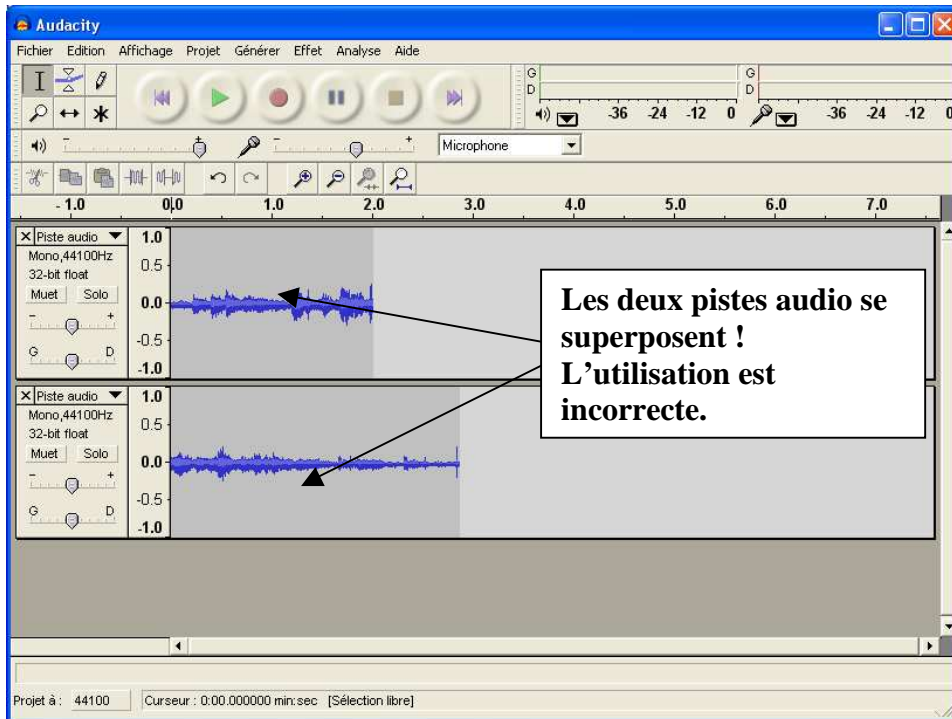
Audacity

Fichier Edition Affichage Projet Générer Effet Analyse Aide

G
D
-36 -24 -12 0
G
D
-36 -24 -12 0

Microphone

-1.0 0.0 1.0 2.0 3.0 4.0 5.0 6.0 7.0

× Piste audio
Mono,44100Hz
32-bit float
Muet Solo
G D
1.0
0.5
0.0
-0.5
-1.0

× Piste audio
Mono,44100Hz
32-bit float
Muet Solo
G D
1.0
0.5
0.0
-0.5
-1.0

Les deux pistes audio se superposent ! L'utilisation est incorrecte.

Projet à : 44100 Curseur : 0:00.000000 min:sec [Sélection libre]